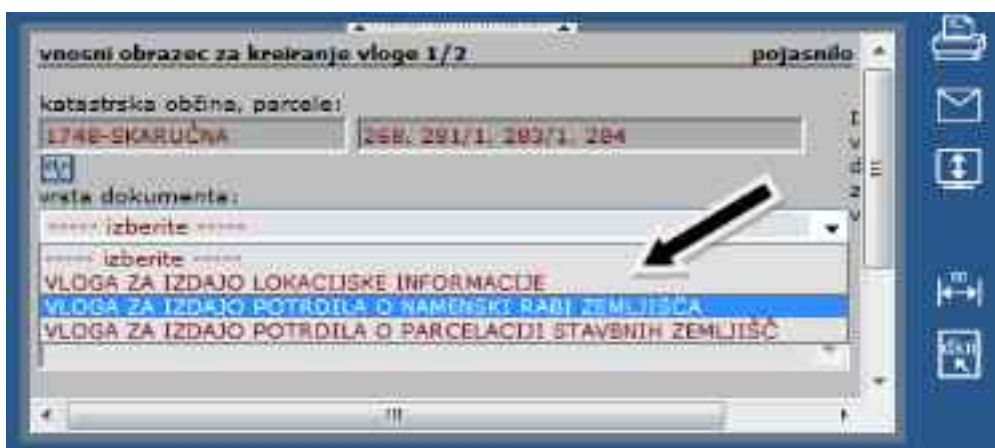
vnosni obrazec za kreiranje vloge 1/2

pojasnilo

katastrska občina, parcele:

1748-SKARUČNA

268, 291/1, 283/1, 284

vrsta dokumente:

----- izberite -----

----- izberite -----

VLOGA ZA IZDAJO LOKACIJSKE INFORMACIJE

VLOGA ZA IZDAJO POTRDILA O NAMENSKI RABI ZEMLJIŠČA

VLOGA ZA IZDAJO POTRDILA O PARCELACIJI STAVBNIH ZEMLJIŠČ

I
v
d
z
v